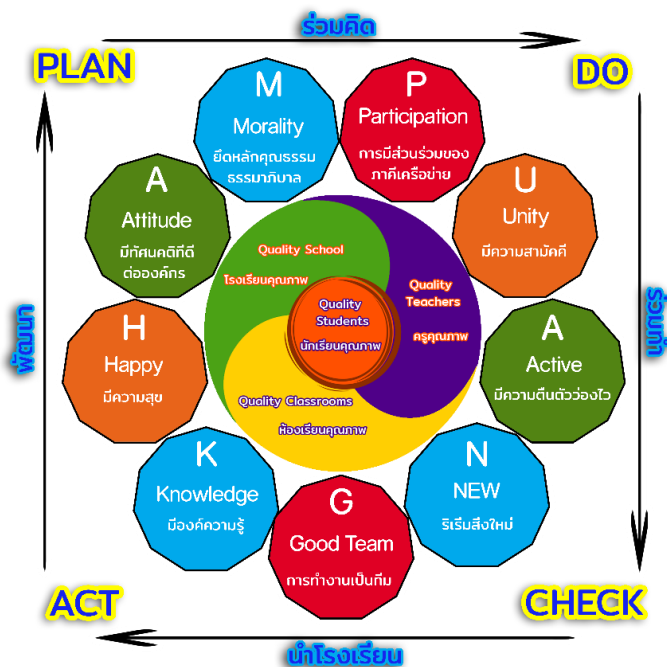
ร่วมคิด

PLAN

DO

M
Morality
ยึดหลักคุณธรรม ธรรมาภิบาล

P
Participation
การมีส่วนร่วมของภาคีเครือข่าย

A
Attitude
มีทัศนคติที่ดีต่อองค์กร

U
Unity
มีความสามัคคี

Quality School
โรงเรียนคุณภาพ

Quality Teachers
ครูคุณภาพ

Quality Students
นักเรียนคุณภาพ

Quality Classrooms
ห้องเรียนคุณภาพ

พัฒนา

ร่วมทำ

H
Happy
มีความสุข

A
Active
มีความตื่นตัวว่องไว

K
Knowledge
มีองค์ความรู้

N
NEW
ริเริ่มสิ่งใหม่

G
Good Team
การทำงานเป็นทีม

ACT

CHECK

นำโรงเรียน